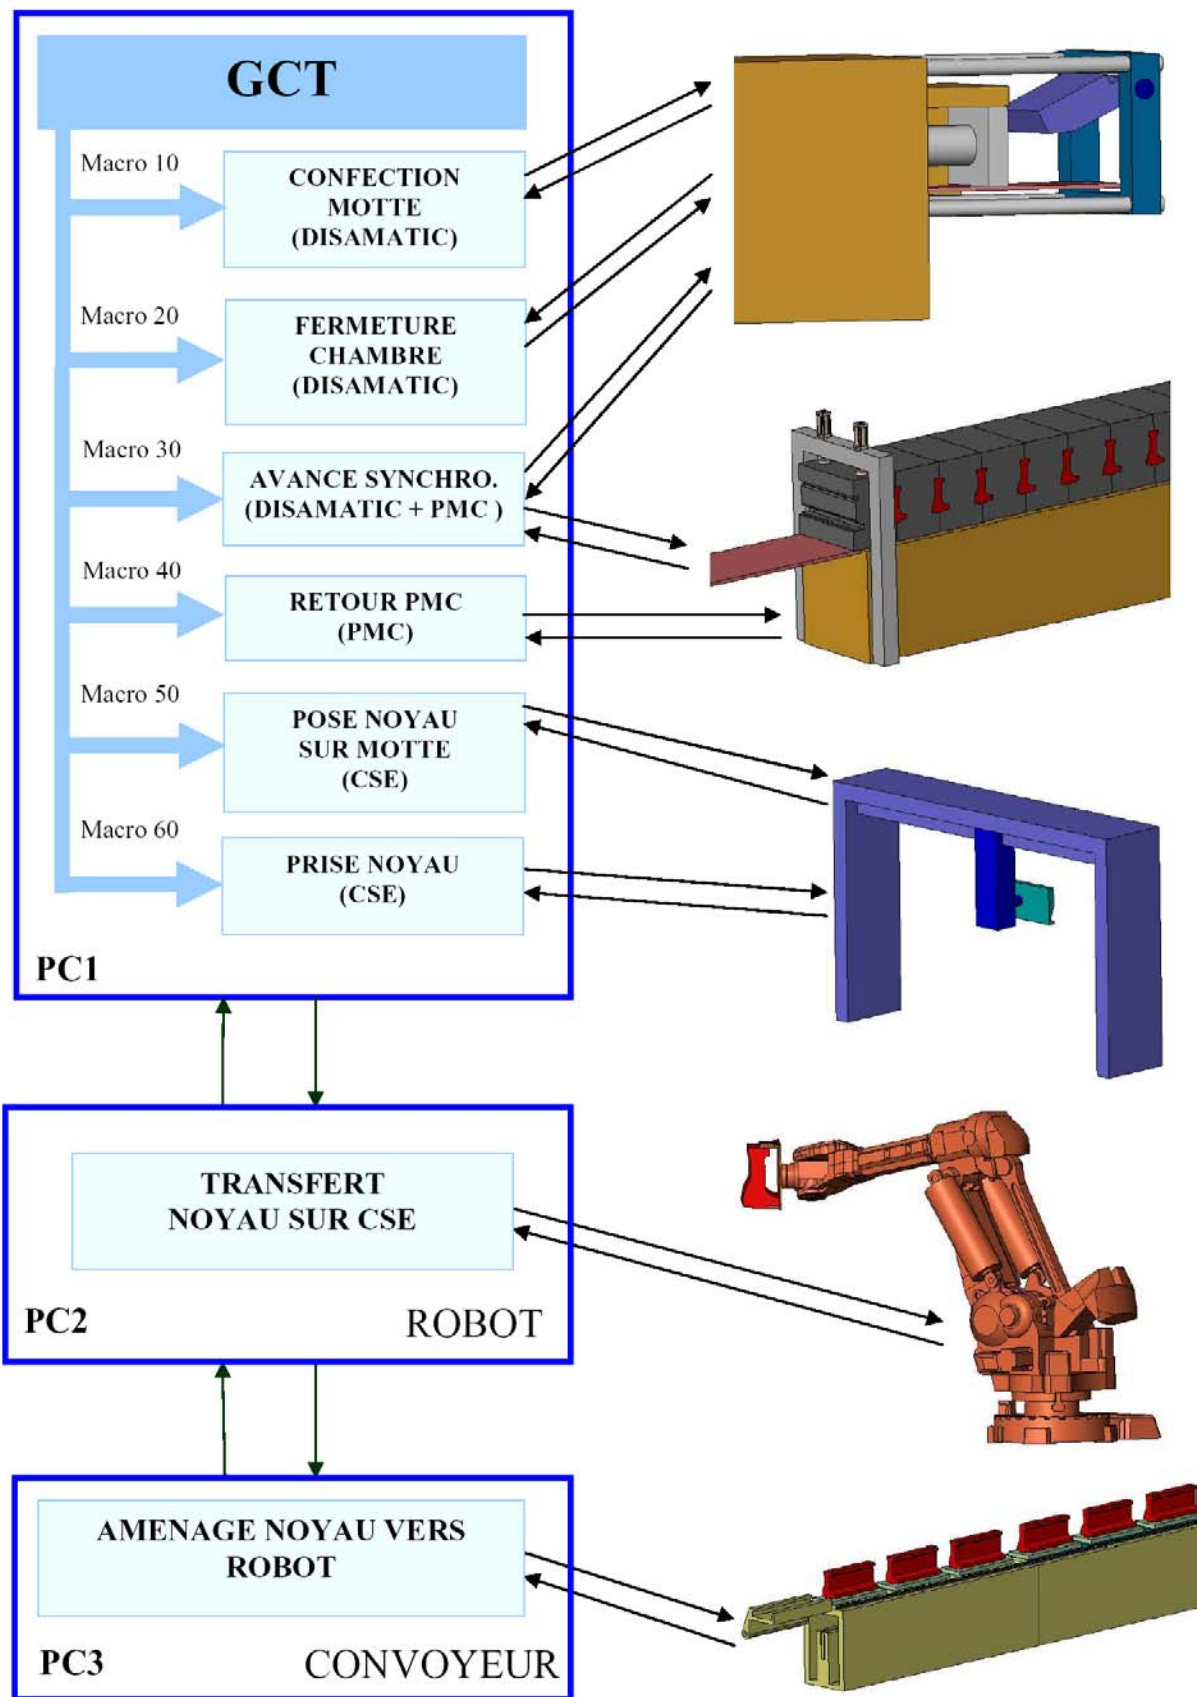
GCT

Macro 10

CONFECTION MOTTE (DISAMATIC)

Macro 20

FERMETURE CHAMBRE (DISAMATIC)

Macro 30

AVANCE SYNCHRO. (DISAMATIC + PMC )

Macro 40

RETOUR PMC (PMC)

Macro 50

POSE NOYAU SUR MOTTE (CSE)

Macro 60

PRISE NOYAU (CSE)

PC1

TRANSFERT NOYAU SUR CSE

PC2

ROBOT

AMENAGE NOYAU VERS ROBOT

PC3

CONVOYEUR